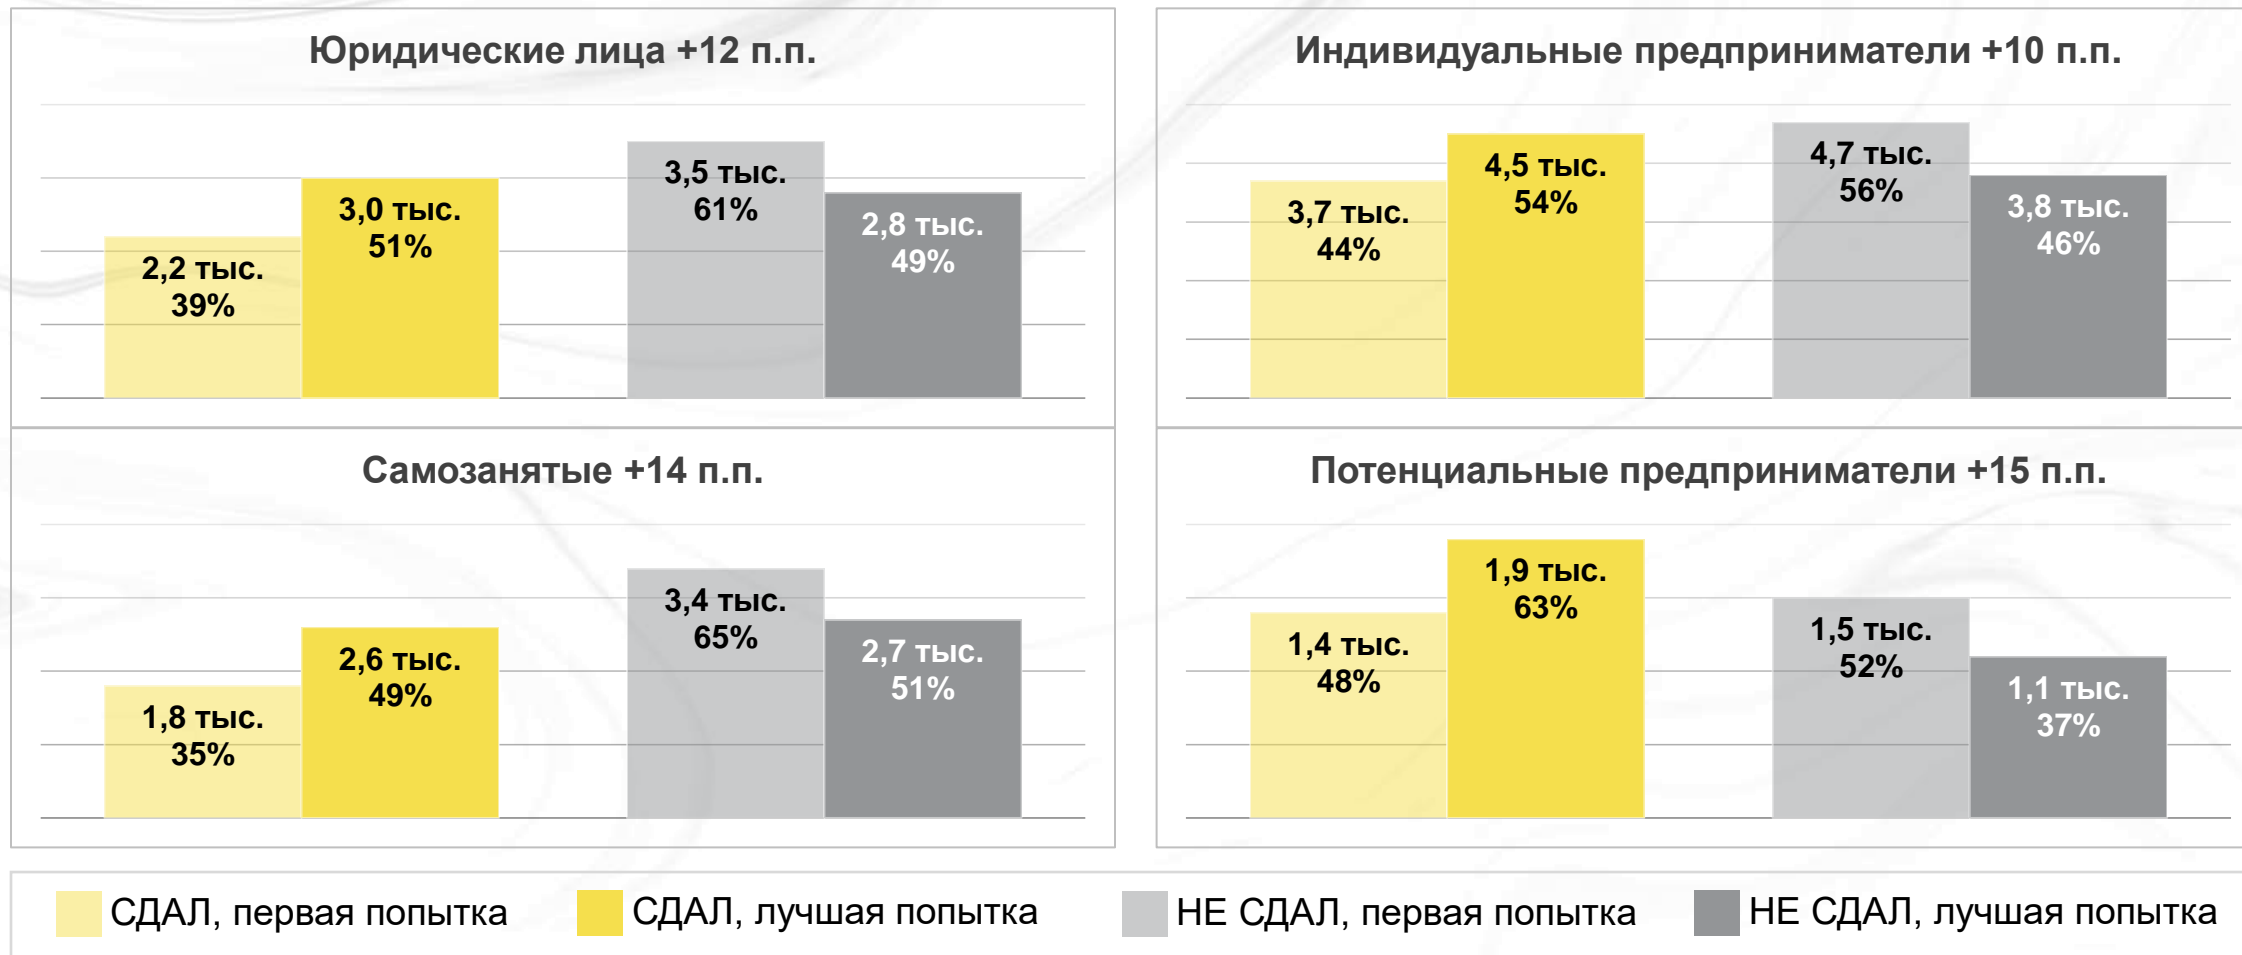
Юридические лица +12 п.п.

2,2 тыс. 39%
3,0 тыс. 51%
3,5 тыс. 61%
2,8 тыс. 49%

Индивидуальные предприниматели +10 п.п.

3,7 тыс. 44%
4,5 тыс. 54%
4,7 тыс. 56%
3,8 тыс. 46%

Самозанятые +14 п.п.

1,8 тыс. 35%
2,6 тыс. 49%
3,4 тыс. 65%
2,7 тыс. 51%

Потенциальные предприниматели +15 п.п.

1,4 тыс. 48%
1,9 тыс. 63%
1,5 тыс. 52%
1,1 тыс. 37%

СДАЛ, первая попытка
СДАЛ, лучшая попытка
НЕ СДАЛ, первая попытка
НЕ СДАЛ, лучшая попытка